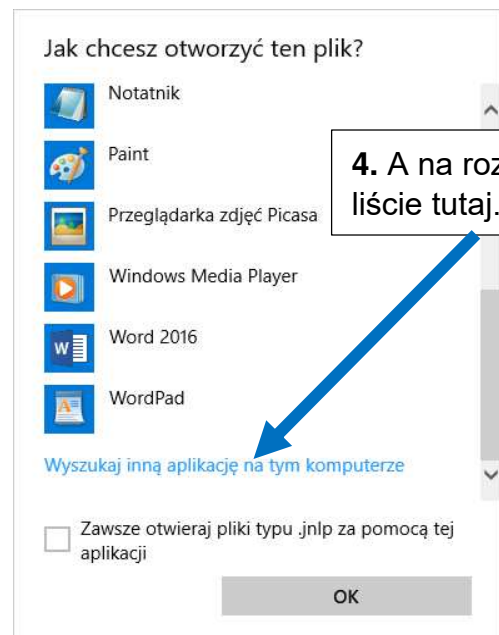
Jak chcesz otworzyć ten plik?

Notatnik

Paint

Przeglądarka zdjęć Picasa

Windows Media Player

Word 2016

WordPad

Wyszukaj inną aplikację na tym komputerze

Zawsze otwieraj pliki typu .jnlp za pomocą tej aplikacji

OK

**4.** A na roz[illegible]
liście tutaj.